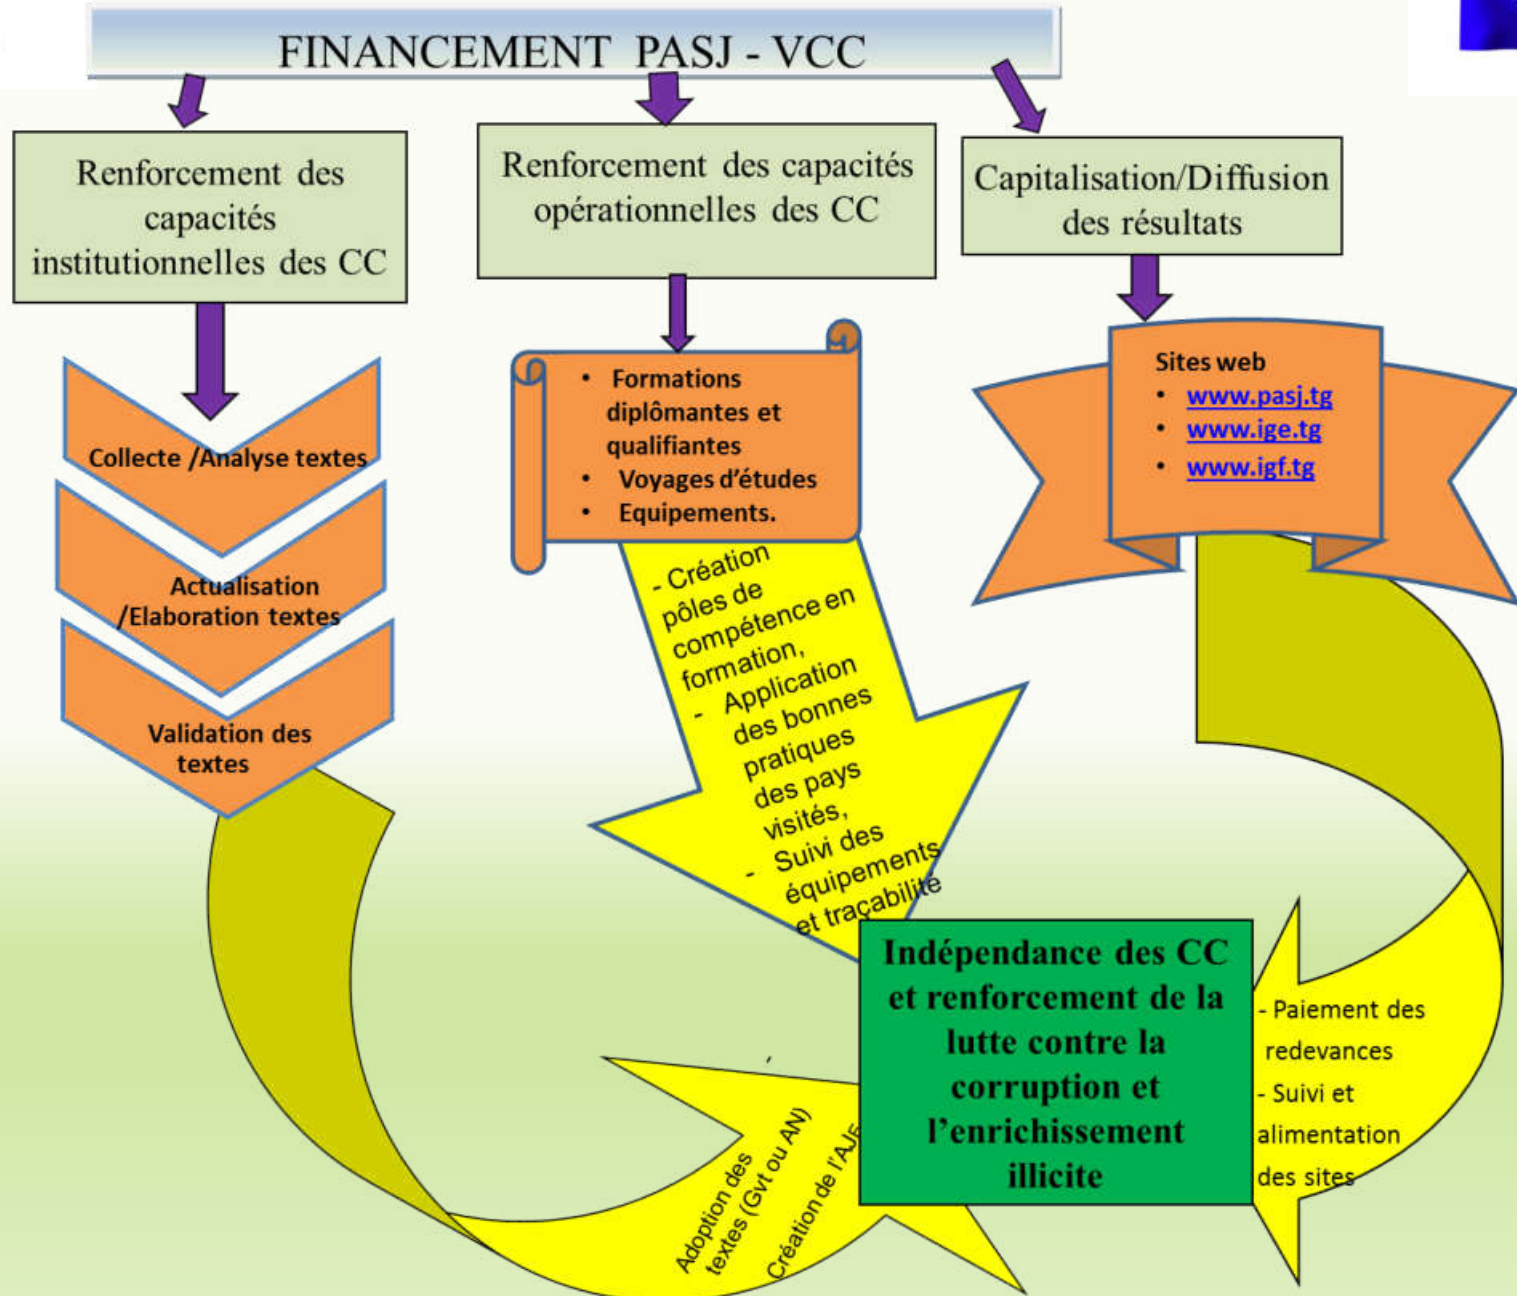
FINANCEMENT PASJ - VCC

Renforcement des capacités institutionnelles des CC

Renforcement des capacités opérationnelles des CC

Capitalisation/Diffusion des résultats

Collecte /Analyse textes

Actualisation /Elaboration textes

Validation des textes

• Formations diplômantes et qualifiantes
• Voyages d'études
• Equipements.

Sites web
• www.pasj.tg
• www.ige.tg
• www.igf.tg

- Création pôles de compétence en formation,
- Application des bonnes pratiques des pays visités,
- Suivi des équipements et traçabilité

Indépendance des CC et renforcement de la lutte contre la corruption et l'enrichissement illicite

- Paiement des redevances
- Suivi et alimentation des sites

Adoption des textes (Gvt ou AN)

Création de l'AJE